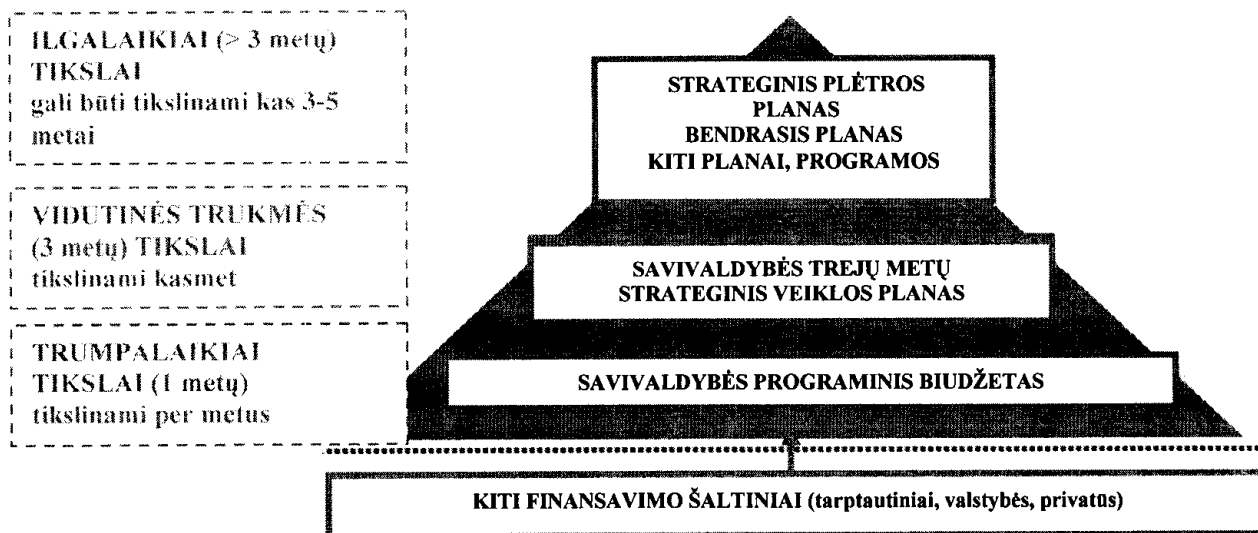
ILGALAIKIAI (> 3 metų) TIKSLAI
gali būti tikslinami kas 3-5 metai

VIDUTINĖS TRUKMĖS (3 metų) TIKSLAI
tikslinami kasmet

TRUMPALAIKIAI TIKSLAI (1 metų)
tikslinami per metus

STRATEGINIS PLĖTROS PLANAS
BENDRASIS PLANAS
KITI PLANAI, PROGRAMOS

SAVIVALDYBĖS TREJŲ METŲ STRATEGINIS VEIKLOS PLANAS

SAVIVALDYBĖS PROGRAMINIS BIUDŽETAS

KITI FINANSAVIMO ŠALTINIAI (tarptautiniai, valstybės, privatūs)